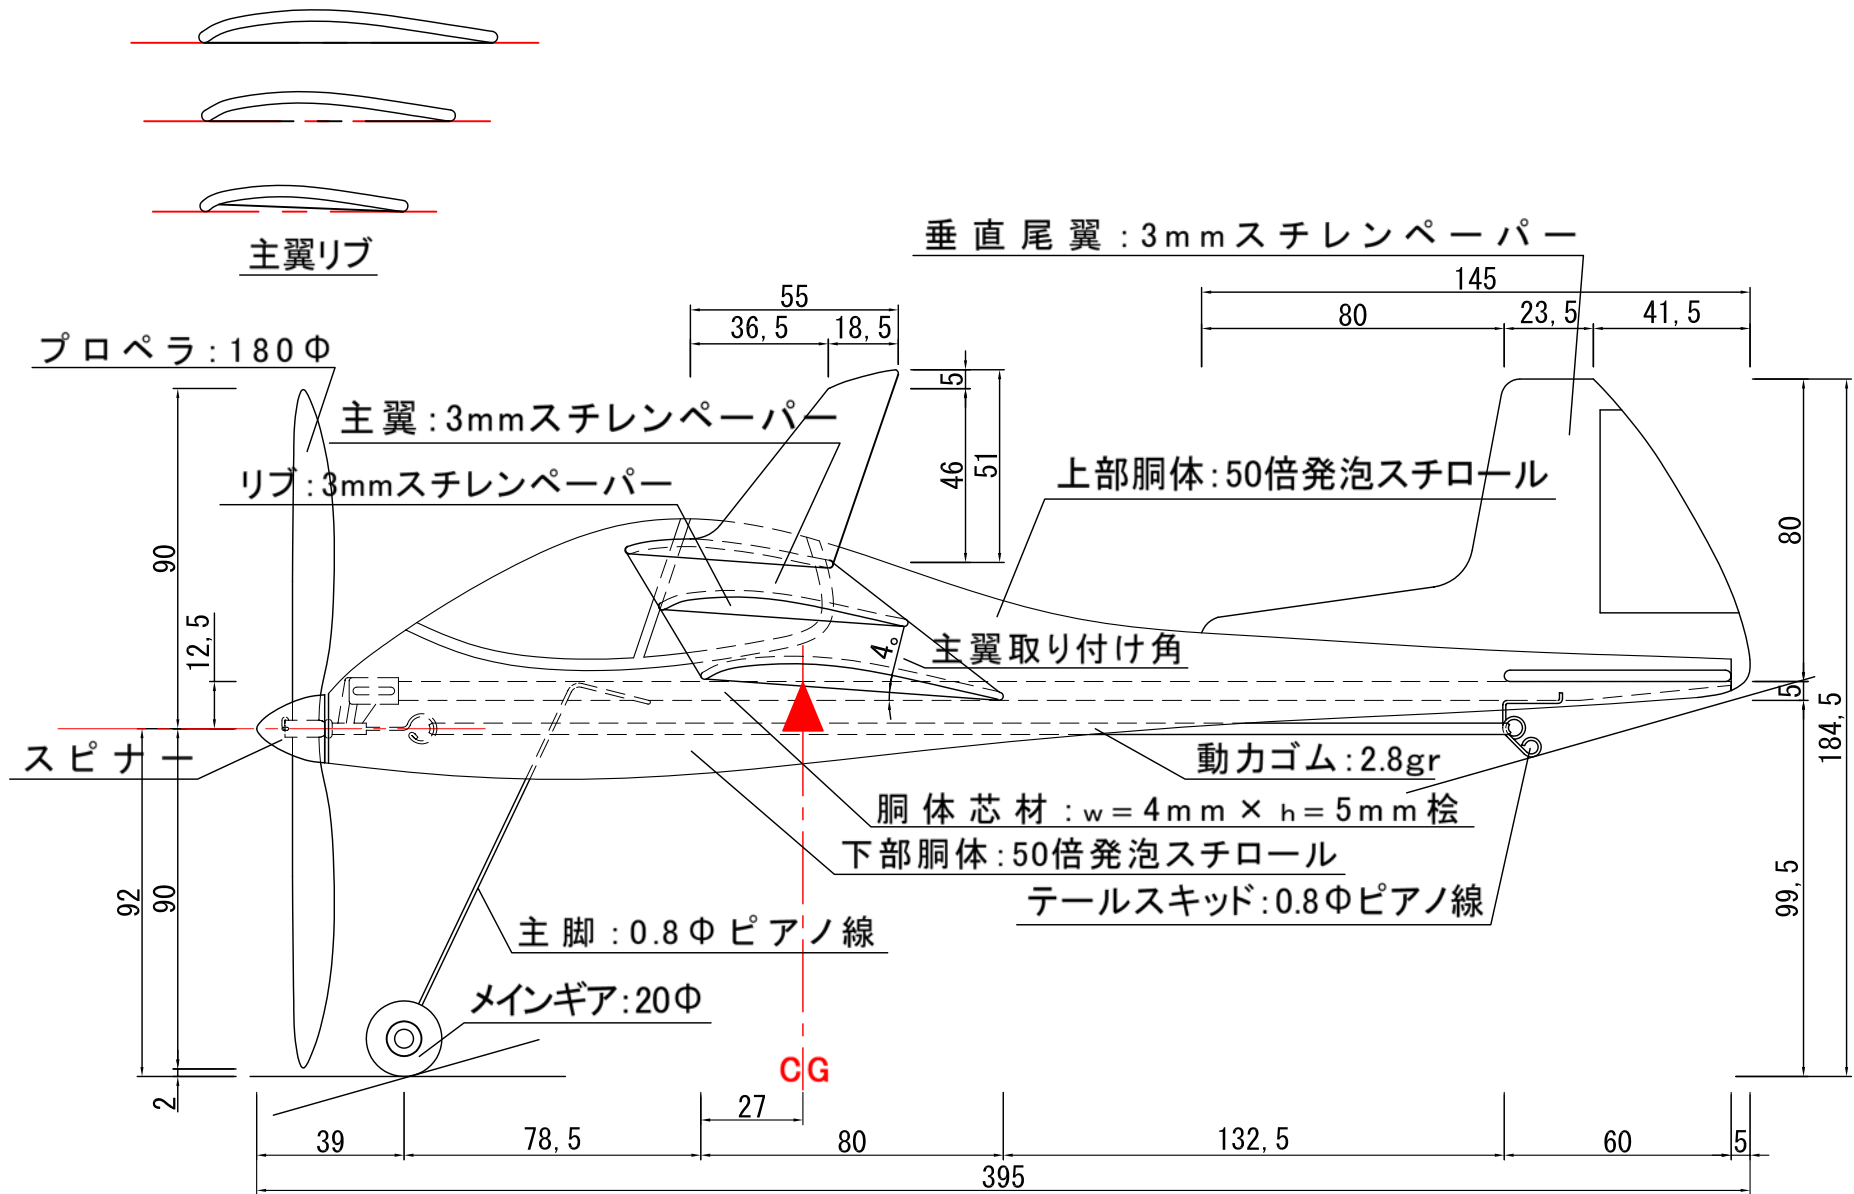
主翼リブ

垂直尾翼：3mmスチレンペーパー

145
80
23,5
41,5

55
36,5
18,5

プロペラ：180Φ

主翼：3mmスチレンペーパー

リブ：3mmスチレンペーパー

5
46
51

上部胴体：50倍発泡スチロール

80

90
12,5

4°

主翼取り付け角

5

184,5

スピナー

動力ゴム：2.8gr

胴体芯材：w＝4mm × h＝5mm桧

下部胴体：50倍発泡スチロール

テールスキッド：0.8Φピアノ線

99,5

92
90

主脚：0.8Φピアノ線

メインギア：20Φ

CG

2

27
39
78,5
80
132,5
60
5
395